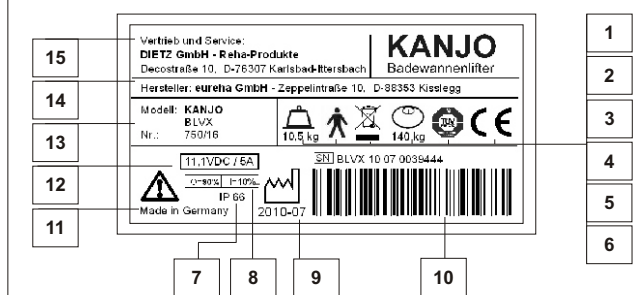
Vertrieb und Service:
DIETZ GmbH - Reha-Produkte
Decostraße 10, D-76307 Karlsbad-Ittersbach

KANJO
Badewannenlifter

Hersteller: eureha GmbH - Zeppelinstraße 10, D-88353 Kisslegg

Modell: KANJO
BLVX
Nr.: 750/16

10,5 kg
140 kg
TÜV
CE

11,1VDC / 5A
SN BLVX 10 07 0039444
0-90%
1-10%
IP 66
2010-07
Made in Germany

1
2
3
4
5
6
7
8
9
10
11
12
13
14
15